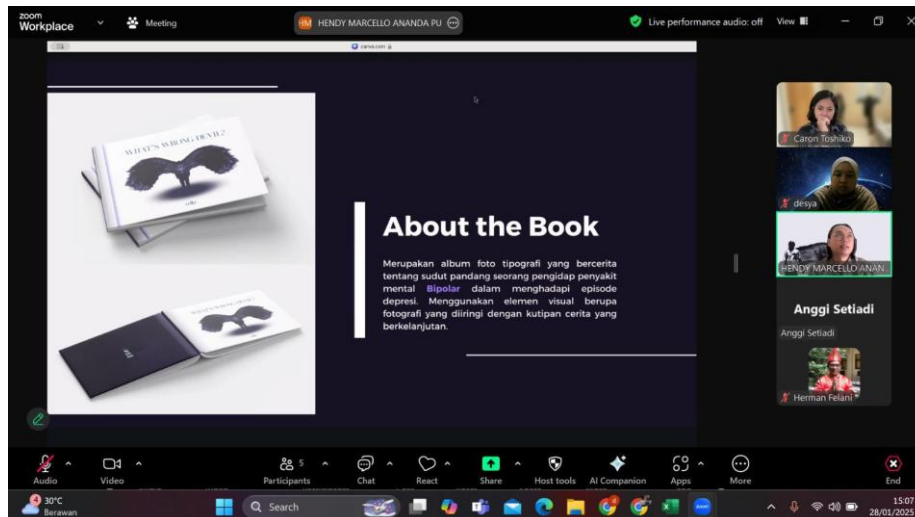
zoom Workplace
Meeting
HM HENDY MARCELLO ANANDA PU
Live performance audio: off View

canva.com

WHAT'S WRONG DEVIL?

About the Book

Merupakan album foto tipografi yang bercerita tentang sudut pandang seorang pengidap penyakit mental Bipolar dalam menghadapi episode depresi. Menggunakan elemen visual berupa fotografi yang diiringi dengan kutipan cerita yang berkelanjutan.

Caron Toshiko
desya
HENDY MARCELLO ANAN
Anggi Setiadi
Anggi Setiadi
Herman Felani

Audio Video Participants 5 Chat React Share Host tools AI Companion Apps More End

30°C Berawan
Search
15:07
28/01/2025